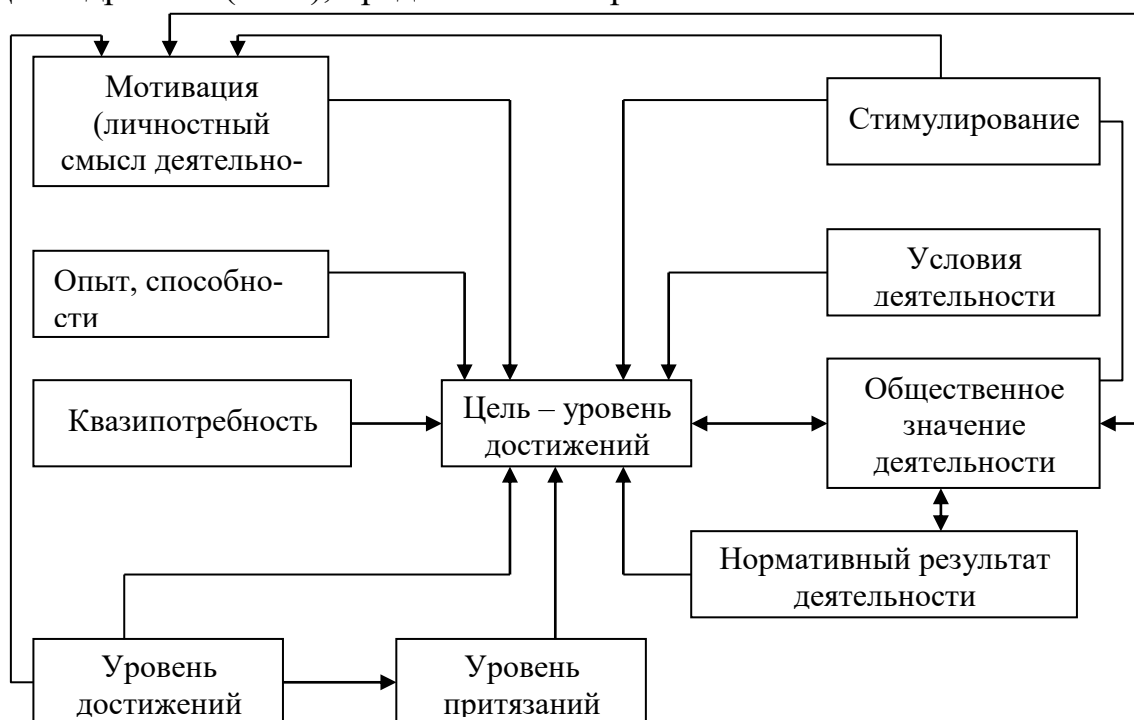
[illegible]

Мотивация (личностный смысл деятельно-

Стимулирование

Опыт, способности

Условия деятельности

Квазипотребность

Цель – уровень достижений

Общественное значение деятельности

Нормативный результат деятельности

Уровень достижений

Уровень притязаний